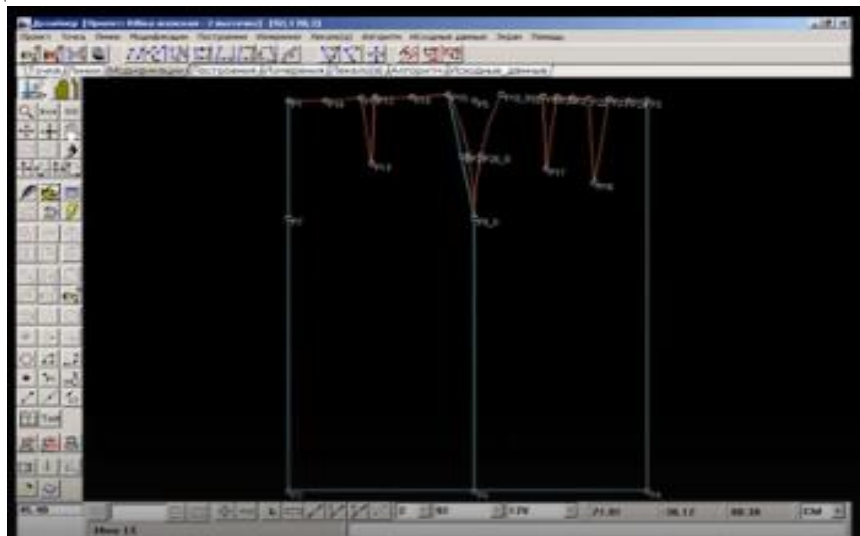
Дизайнер [Проект: Юбка женская - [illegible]] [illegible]

Проект Точка Линии Модификации Построения Измерения Лекало(а) Алгоритм Исходные данные Экран Помощь

Точки Линии Модификация Построения Измерения Лекало(а) Алгоритм Исходные_данные

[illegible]

71,00

СМ